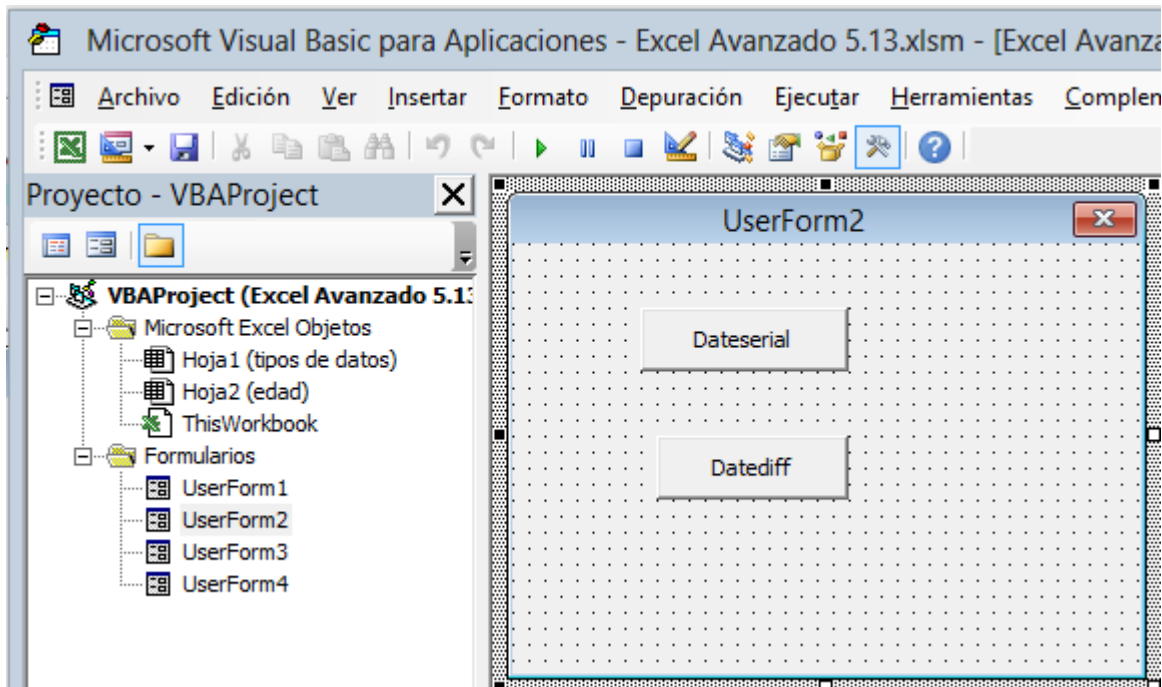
Microsoft Visual Basic para Aplicaciones - Excel Avanzado 5.13.xlsm - [Excel Avanza

Archivo Edición Ver Insertar Formato Depuración Ejecutar Herramientas Complen

Proyecto - VBAProject

VBAProject (Excel Avanzado 5.13
Microsoft Excel Objetos
Hoja1 (tipos de datos)
Hoja2 (edad)
ThisWorkbook
Formularios
UserForm1
UserForm2
UserForm3
UserForm4

UserForm2

Dateserial

Datediff